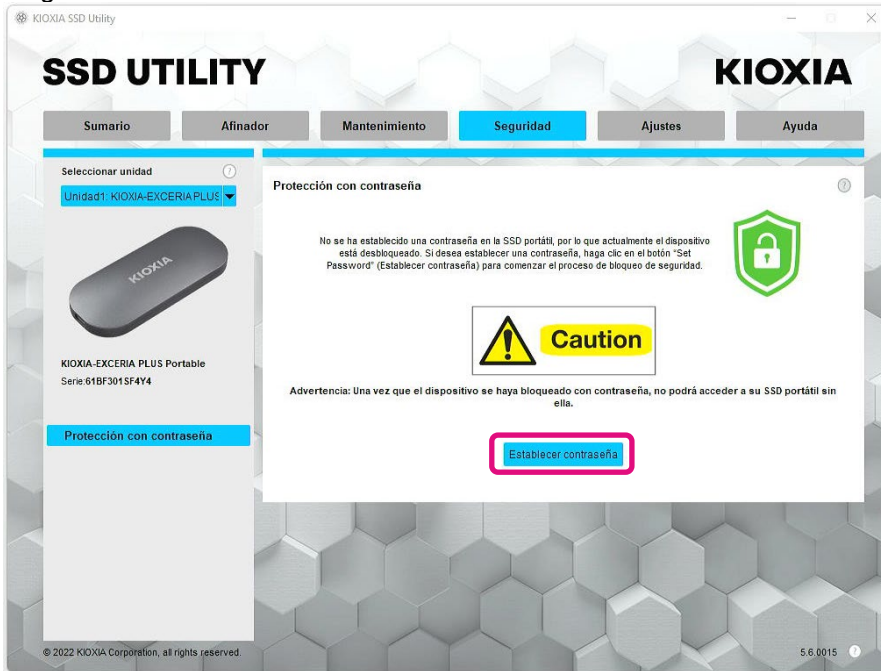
KIOXIA SSD Utility

SSD UTILITY

KIOXIA

Sumario
Afinador
Mantenimiento
Seguridad
Ajustes
Ayuda

Seleccionar unidad

Unidad1: KIOXIA-EXCERIA PLUS

KIOXIA

KIOXIA-EXCERIA PLUS Portable
Serie:61BF301SF4Y4

Protección con contraseña

Protección con contraseña

No se ha establecido una contraseña en la SSD portátil, por lo que actualmente el dispositivo está desbloqueado. Si desea establecer una contraseña, haga clic en el botón "Set Password" (Establecer contraseña) para comenzar el proceso de bloqueo de seguridad.

Caution

Advertencia: Una vez que el dispositivo se haya bloqueado con contraseña, no podrá acceder a su SSD portátil sin ella.

Establecer contraseña

© 2022 KIOXIA Corporation, all rights reserved.

5.6.0015